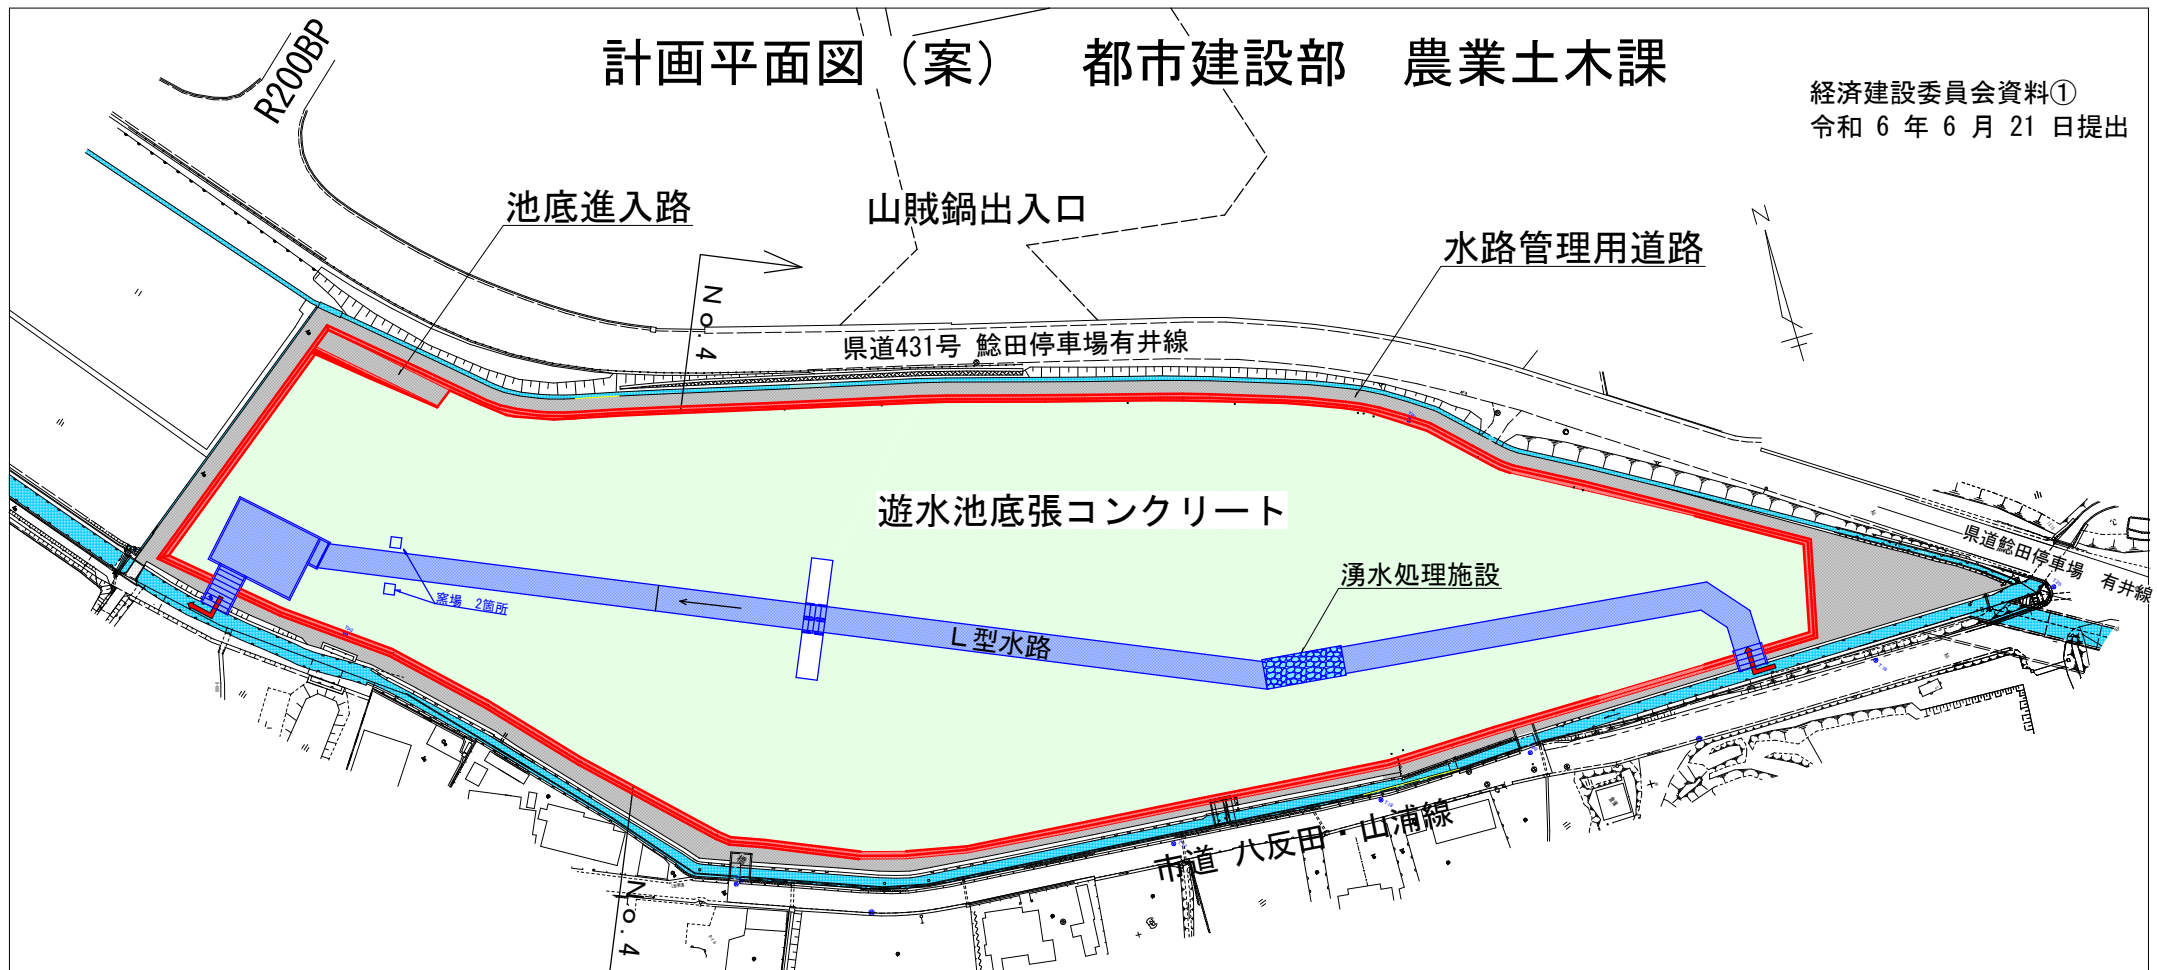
計画平面図（案）　都市建設部　農業土木課

経済建設委員会資料①
令和 6 年 6 月 21 日提出

R200BP

池底進入路

山賊鍋出入口

水路管理用道路

N

No.4

県道431号 鮎田停車場有井線

遊水池底張コンクリート

湧水処理施設

桝場 2箇所

L型水路

県道鮎田停車場 有井線

市道 八反田・山浦線

No.4